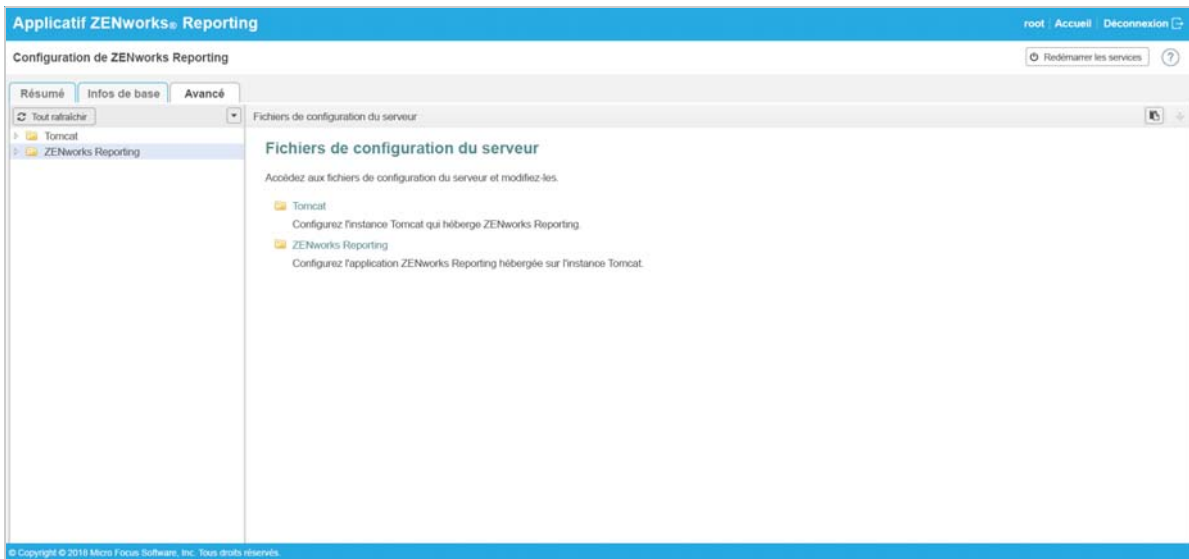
Applicatif ZENworks® Reporting

root | Accueil | Déconnexion

Configuration de ZENworks Reporting

Redémarrer les services

?

Résumé | Infos de base | Avancé

Tout rafraîchir

Tomcat

ZENworks Reporting

Fichiers de configuration du serveur

Fichiers de configuration du serveur

Accédez aux fichiers de configuration du serveur et modifiez-les.

Tomcat

Configurez l'instance Tomcat qui héberge ZENworks Reporting.

ZENworks Reporting

Configurez l'application ZENworks Reporting hébergée sur l'instance Tomcat.

© Copyright © 2018 Micro Focus Software, Inc. Tous droits réservés.